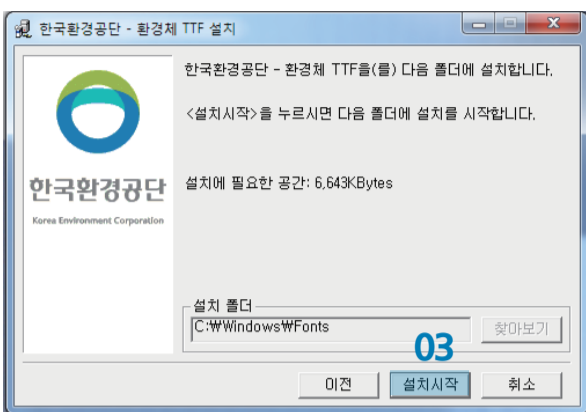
한국환경공단 - 환경체 TTF 설치

한국환경공단
Korea Environment Corporation

한국환경공단 - 환경체 TTF을(를) 다음 폴더에 설치합니다.

<설치시작>을 누르시면 다음 폴더에 설치를 시작합니다.

설치에 필요한 공간: 6,643KBytes

설치 폴더
C:₩Windows₩Fonts
찾아보기

03

이전 설치시작 취소